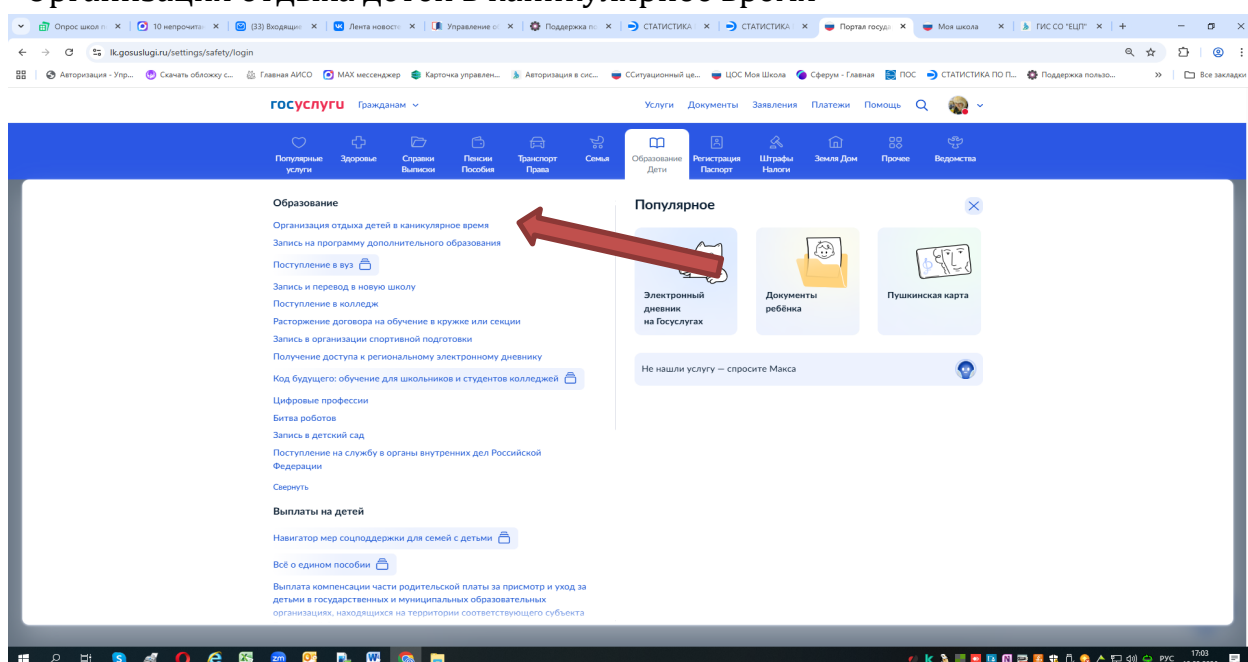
Организации отдыха детей в каникулярное время

Опрос школ | 10 непрочитанных | (33) Входящие | Лента новостей | Управление | Поддержка | СТАТИСТИКА | СТАТИСТИКА | Портал госуд | Моя школа | ГИС СО "ЕЦП"

lk.gosuslugi.ru/settings/safety/login

Авторизация - Упр... | Скачать обложку с... | Главная АИСО | MAX мессенджер | Карточка управлен... | Авторизация в сис... | ССитуационный це... | ЦОС Моя Школа | Сферум - Главная | ПОС | СТАТИСТИКА ПО П... | Поддержка пользо... | Все закладки

госуслуги Гражданам

Услуги Документы Заявления Платежи Помощь

Популярные услуги | Здоровье | Справки Выписки | Пенсии Пособия | Транспорт Права | Семья | Образование Дети | Регистрация Паспорт | Штрафы Налоги | Земля Дом | Прочее | Ведомства

Образование

Организация отдыха детей в каникулярное время

Запись на программу дополнительного образования

Поступление в вуз

Запись и перевод в новую школу

Поступление в колледж

Расторжение договора на обучение в кружке или секции

Запись в организации спортивной подготовки

Получение доступа к региональному электронному дневнику

Код будущего: обучение для школьников и студентов колледжей

Цифровые профессии

Битва роботов

Запись в детский сад

Поступление на службу в органы внутренних дел Российской Федерации

Свернуть

Выплаты на детей

Навигатор мер соцподдержки для семей с детьми

Всё о едином пособии

Выплата компенсации части родительской платы за присмотр и уход за детьми в государственных и муниципальных образовательных организациях, находящихся на территории соответствующего субъекта

Популярное

Электронный дневник на Госуслугах

Документы ребёнка

Пушкинская карта

Не нашли услугу — спросите Макса

РУС 17:03